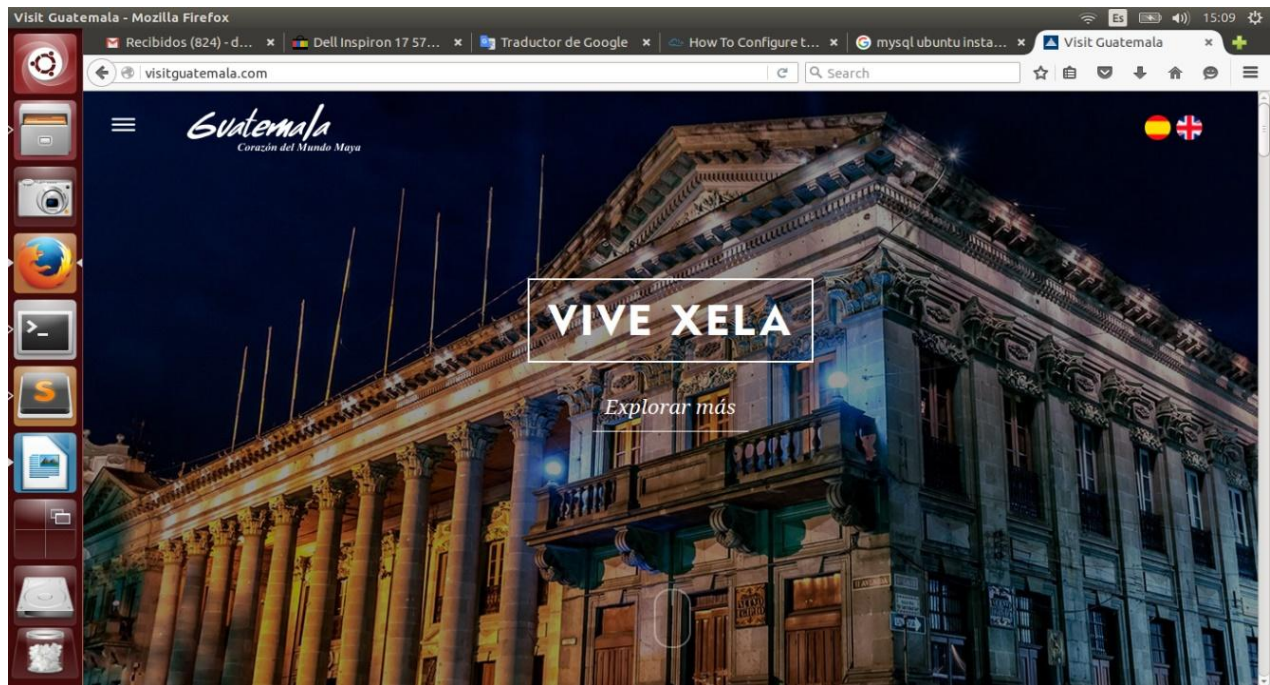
Visit Guatemala - Mozilla Firefox

Es 15:09

Recibidos (824) - d... ×

Dell Inspiron 17 57... ×

Traductor de Google ×

How To Configure t... ×

mysql ubuntu insta... ×

Visit Guatemala ×

visitguatemala.com

Search

Guatemala

Corazón del Mundo Maya

VIVE XELA

Explorar más